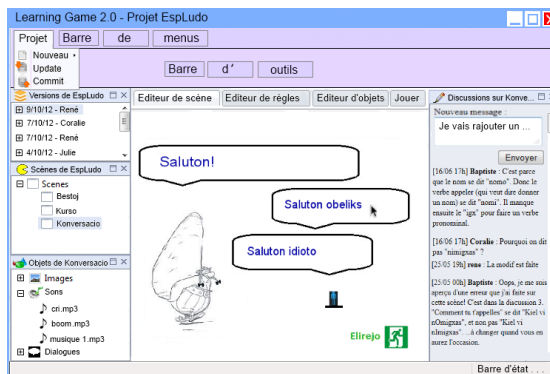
Learning Game 2.0 - Projet EspLudo

Projet | Barre | de | menus

Nouveau
Update
Commit

Barre | d' | outils

Versions de EspLudo
9/10/12 - René
7/10/12 - Coralie
7/10/12 - René
4/10/12 - Julie

Scènes de EspLudo
Scenes
Bestoj
Kurso
Konversacio

Objets de Konversacio
Images
Sons
cri.mp3
boom.mp3
musique 1.mp3
Dialogues

Editeur de scène | Editeur de règles | Editeur d'objets | Jouer

Saluton!

Saluton obeliks

Saluton idioto

Elirejo

Discussions sur Konve...
Nouveau message :
Je vais rajouter un ...
Envoyer

[16/06 17h] Baptiste : C'est parce que le nom se dit "nomo". Donc le verbe appeler (qui veut dire donner un nom) se dit "nomi". Il manque ensuite le "iga" pour faire un verbe pronominal.

[16/06 17h] Coralie : Pourquoi on dit pas "nimigxas" ?

[25/05 19h] rene : La modif est faite

[25/05 00h] Baptiste : Oops, je me suis aperçu d'une erreur que j'ai faite sur cette scène! C'est dans la discussion 3. "Comment tu t'appelles" se dit "Kiel vi nOmigxas", et non pas "Kiel vi nImigxas" ....à changer quand vous en aurez l'occasion.

Barre d'état .